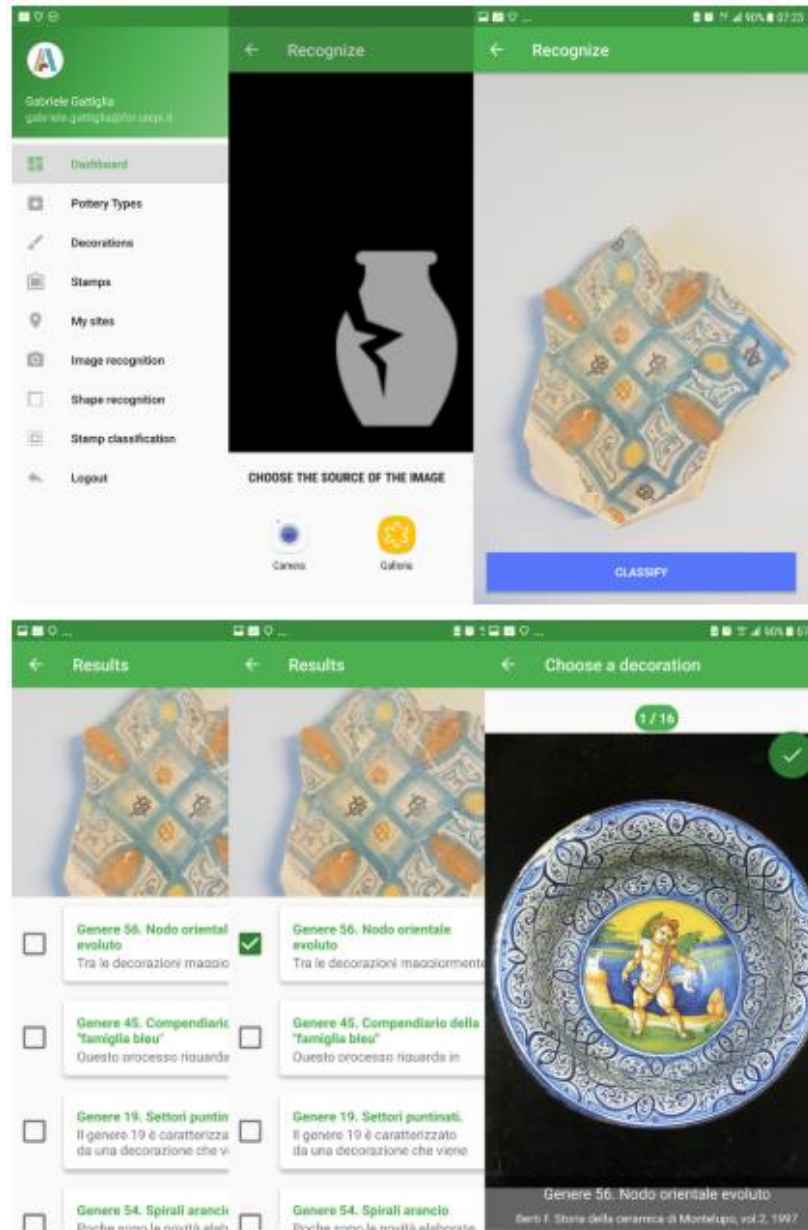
Gabriele Gattiglia
gabriele.gattiglia@for.unipi.it

Dashboard
Pottery Types
Decorations
Stamps
My sites
Image recognition
Shape recognition
Stamp classification
Logout

Recognize

CHOOSE THE SOURCE OF THE IMAGE

Camera
Galleria

Recognize

CLASSIFY

Results

Genere 56. Nodo oriental evoluto
Tra le decorazioni maggio

Genere 45. Compendiaric "famiglia bleu"
Questo processo riguarda

Genere 19. Settori puntin
Il genere 19 è caratterizza da una decorazione che v

Genere 54. Spirali arancic
Poche sono le novità elab

Results

Genere 56. Nodo orientale evoluto
Tra le decorazioni maggiormente

Genere 45. Compendiario della "famiglia bleu"
Questo processo riguarda in

Genere 19. Settori puntinati.
Il genere 19 è caratterizzato da una decorazione che viene

Genere 54. Spirali arancio
Poche sono le novità elaborate

Choose a decoration

1 / 16

Genere 56. Nodo orientale evoluto
Berti F. Storia della ceramica di Montelupo, vol.2, 1997